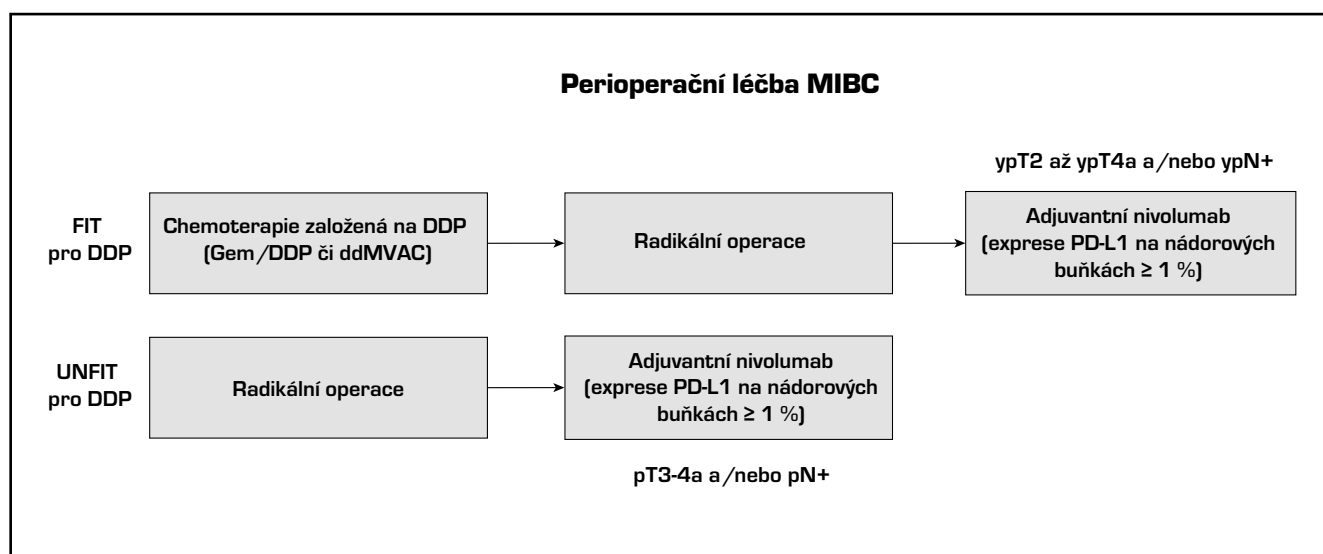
Perioperační léčba MIBC

ypT2 až ypT4a a/nebo ypN+

FIT pro DDP

Chemoterapie založená na DDP (Gem/DDP či ddMVAC)

Radikální operace

Adjuvantní nivolumab (exprese PD-L1 na nádorových buňkách ≥ 1 %)

UNFIT pro DDP

Radikální operace

Adjuvantní nivolumab (exprese PD-L1 na nádorových buňkách ≥ 1 %)

pT3-4a a/nebo pN+